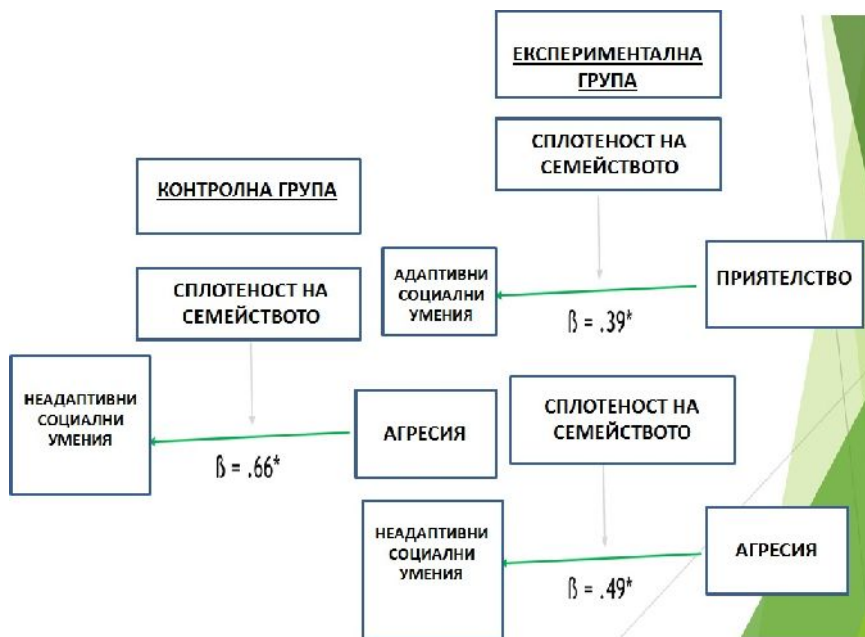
ЕКСПЕРИМЕНТАЛНА ГРУПА

СПЛОТЕНОСТ НА СЕМЕЙСТВОТО

КОНТРОЛНА ГРУПА

АДАПТИВНИ СОЦИАЛНИ УМЕНИЯ

ß = .39*

ПРИЯТЕЛСТВО

СПЛОТЕНОСТ НА СЕМЕЙСТВОТО

НЕАДАПТИВНИ СОЦИАЛНИ УМЕНИЯ

ß = .66*

АГРЕСИЯ

СПЛОТЕНОСТ НА СЕМЕЙСТВОТО

НЕАДАПТИВНИ СОЦИАЛНИ УМЕНИЯ

ß = .49*

АГРЕСИЯ